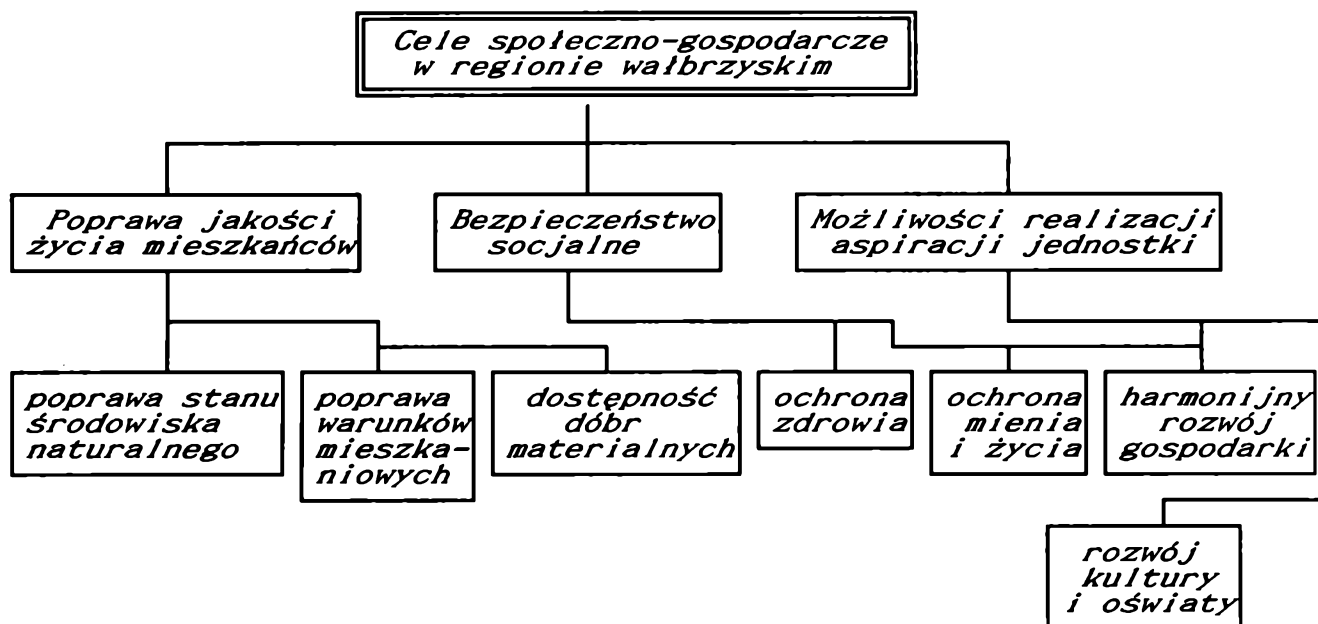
Cele społeczno-gospodarcze w regionie wałbrzyskim

Poprawa jakości życia mieszkańców

Bezpieczeństwo socjalne

Możliwości realizacji aspiracji jednostki

poprawa stanu środowiska naturalnego

poprawa warunków mieszkaniowych

dostępność dóbr materialnych

ochrona zdrowia

ochrona mienia i życia

harmonijny rozwój gospodarki

rozwój kultury i oświaty